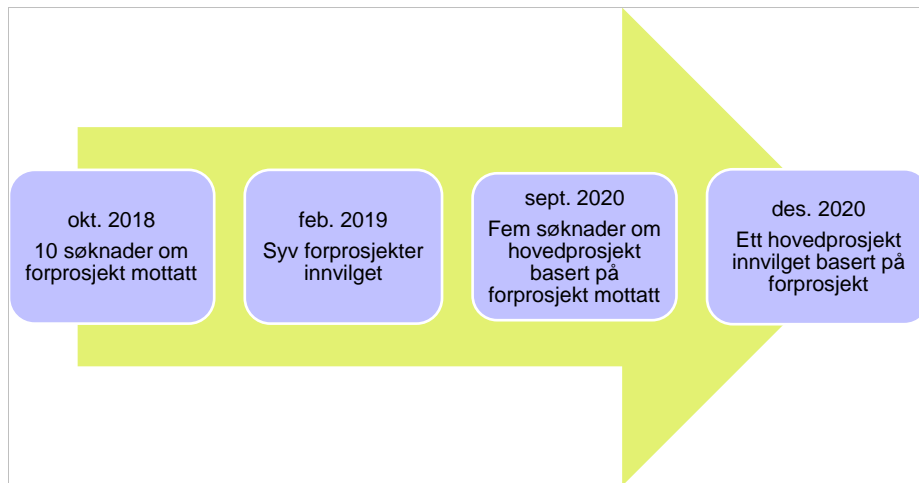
okt. 2018
10 søknader om forprosjekt mottatt

feb. 2019
Syv forprosjekter innvilget

sept. 2020
Fem søknader om hovedprosjekt basert på forprosjekt mottatt

des. 2020
Ett hovedprosjekt innvilget basert på forprosjekt